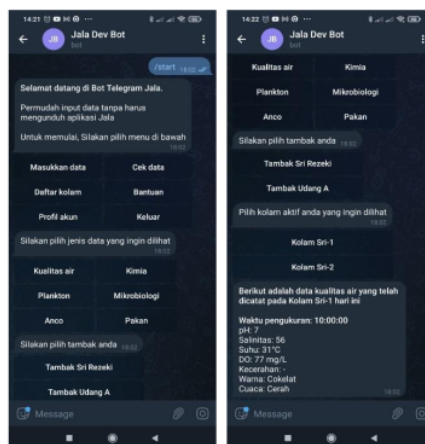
14:21

JB Jala Dev Bot
bot

/start 18:02

Selamat datang di Bot Telegram Jala.

Permudah input data tanpa harus mengunduh aplikasi Jala

Untuk memulai, Silakan pilih menu di bawah 18:02

Masukkan data
Cek data
Daftar kolam
Bantuan
Profil akun
Keluar

Silakan pilih jenis data yang ingin dilihat 18:02

Kualitas air
Kimia
Plankton
Mikrobiologi
Anco
Pakan

Silakan pilih tambak anda 18:02

Tambak Sri Rezeki
Tambak Udang A

Message

14:22

JB Jala Dev Bot
bot

Kualitas air
Kimia
Plankton
Mikrobiologi
Anco
Pakan

Silakan pilih tambak anda 18:02

Tambak Sri Rezeki
Tambak Udang A

Pilih kolam aktif anda yang ingin dilihat 18:02

Kolam Sri-1
Kolam Sri-2

Berikut adalah data kualitas air yang telah dicatat pada Kolam Sri-1 hari ini

Waktu pengukuran: 10:00:00
pH: 7
Salinitas: 56
Suhu: 31°C
DO: 77 mg/L
Kecerahan: -
Warna: Cokelat
Cuaca: Cerah 18:02

Message